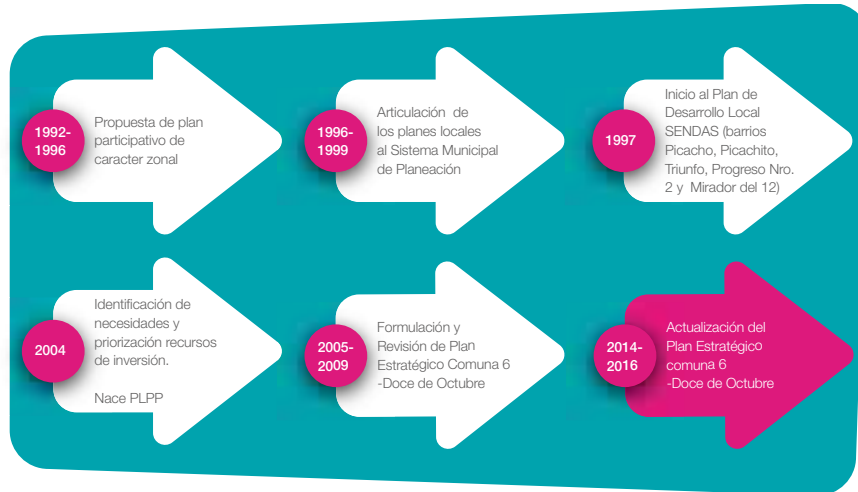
1992-1996

Propuesta de plan participativo de caracter zonal

1996-1999

Articulación de los planes locales al Sistema Municipal de Planeación

1997

Inicio al Plan de Desarrollo Local SENDAS (barrios Picacho, Picachito, Triunfo, Progreso Nro. 2 y Mirador del 12)

2004

Identificación de necesidades y priorización recursos de inversión.

Nace PLPP

2005-2009

Formulación y Revisión de Plan Estratégico Comuna 6 -Doce de Octubre

2014-2016

Actualización del Plan Estratégico comuna 6 -Doce de Octubre